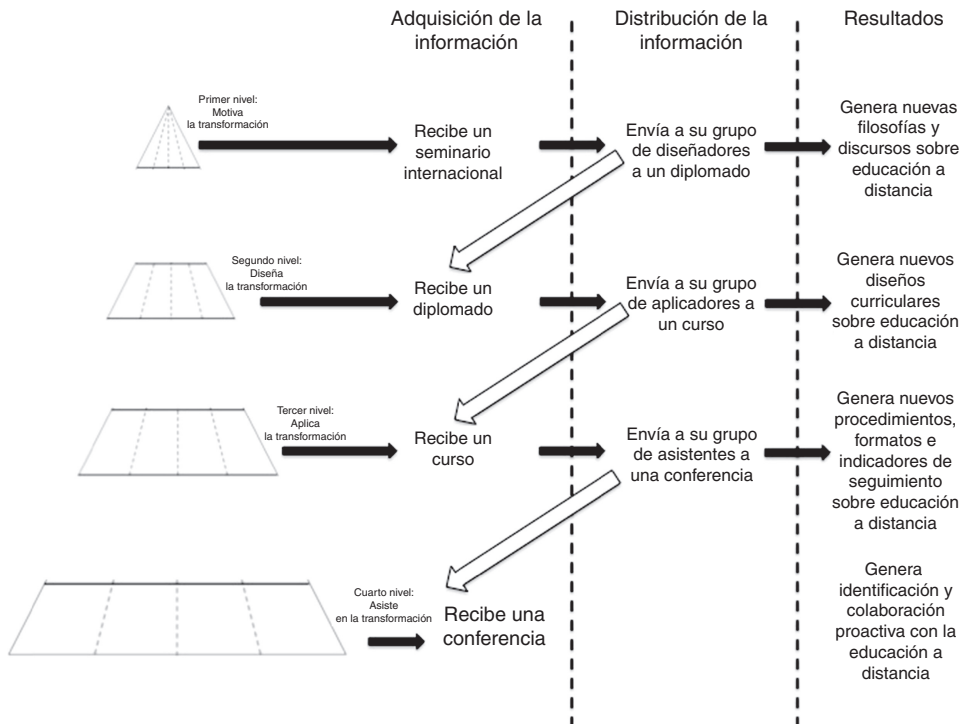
Adquisición de la información

Distribución de la información

Resultados

Primer nivel: Motiva la transformación

Recibe un seminario internacional

Envía a su grupo de diseñadores a un diplomado

Genera nuevas filosofías y discursos sobre educación a distancia

Segundo nivel: Diseña la transformación

Recibe un diplomado

Envía a su grupo de aplicadores a un curso

Genera nuevos diseños curriculares sobre educación a distancia

Tercer nivel: Aplica la transformación

Recibe un curso

Envía a su grupo de asistentes a una conferencia

Genera nuevos procedimientos, formatos e indicadores de seguimiento sobre educación a distancia

Cuarto nivel: Asiste en la transformación

Recibe una conferencia

Genera identificación y colaboración proactiva con la educación a distancia